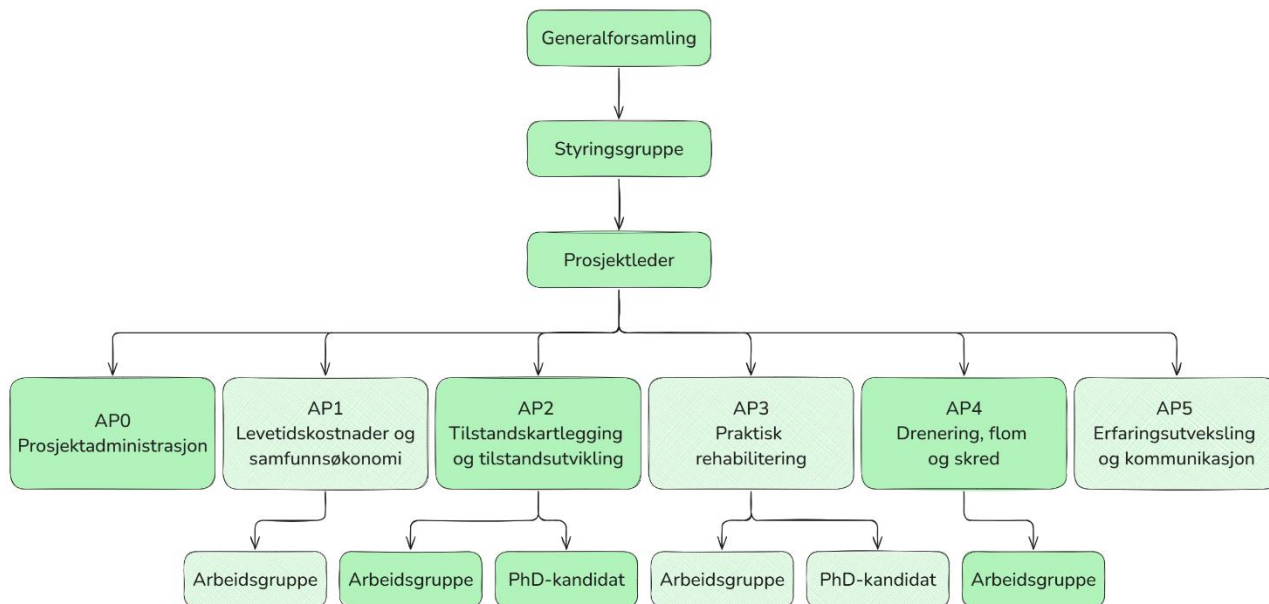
Generalforsamling

Styringsgruppe

Prosjektleder

AP0
Prosjektadministrasjon

AP1
Levetidskostnader og samfunnsøkonomi

AP2
Tilstandskartlegging og tilstandsutvikling

AP3
Praktisk rehabilitering

AP4
Drenering, flom og skred

AP5
Erfaringsutveksling og kommunikasjon

Arbeidsgruppe

Arbeidsgruppe

PhD-kandidat

Arbeidsgruppe

PhD-kandidat

Arbeidsgruppe